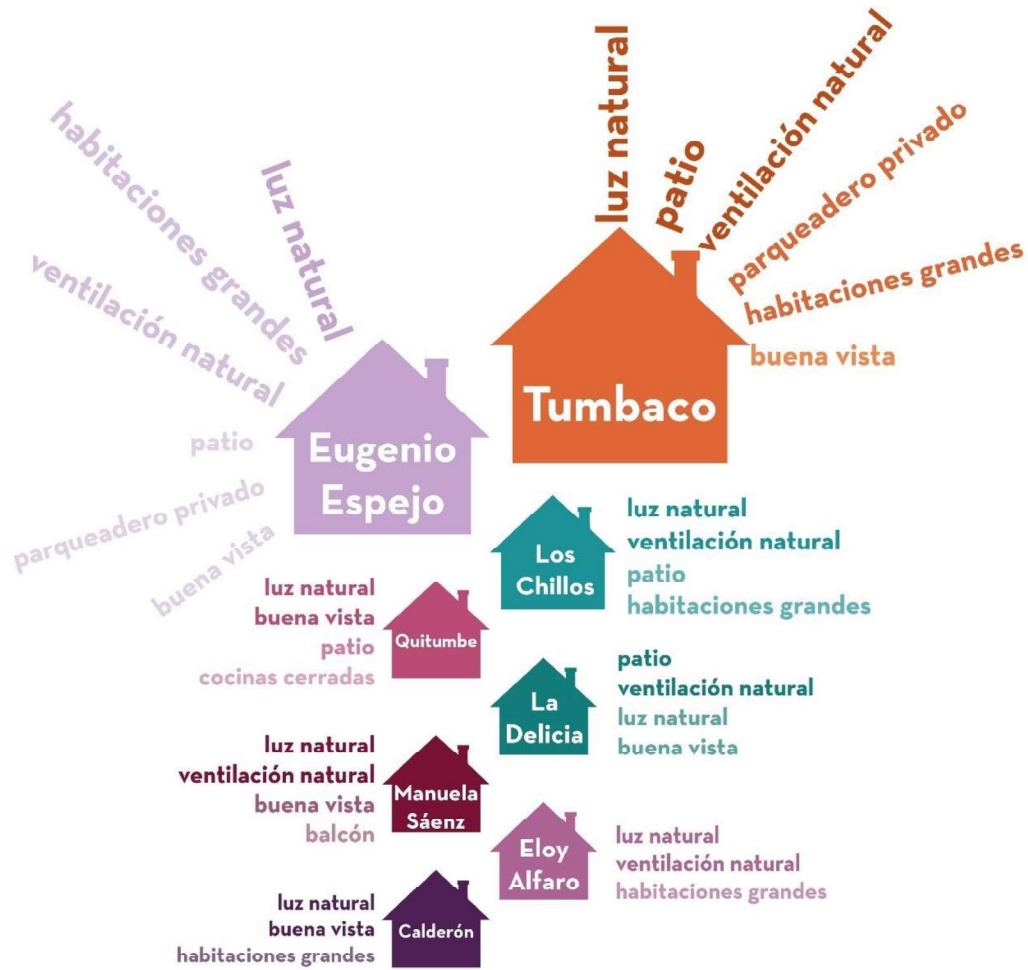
luz natural
patio
ventilación natural
parqueadero privado
habitaciones grandes
buena vista

Tumbaco

habitaciones grandes
luz natural
ventilación natural
patio
parqueadero privado
buena vista

Eugenio Espejo

Los Chillos
luz natural
ventilación natural
patio
habitaciones grandes

luz natural
buena vista
patio
cocinas cerradas
Quitumbe

La Delicia
patio
ventilación natural
luz natural
buena vista

luz natural
ventilación natural
buena vista
balcón
Manuela Sáenz

Eloy Alfaro
luz natural
ventilación natural
habitaciones grandes

luz natural
buena vista
habitaciones grandes
Calderón